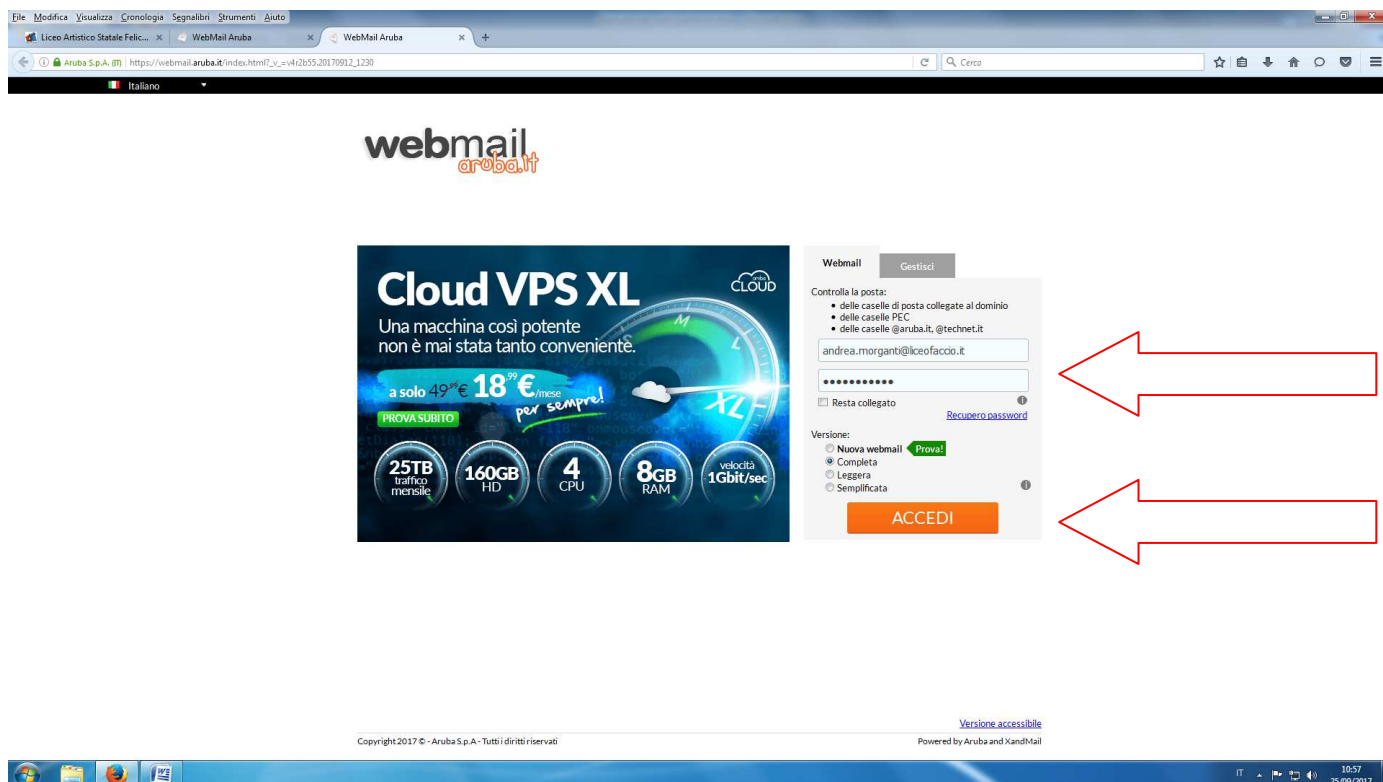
File Modifica Visualizza Cronologia Segnalibri Strumenti Aiuto

Liceo Artistico Statale Felic... × WebMail Aruba × WebMail Aruba × +

Aruba S.p.A. (IT) https://webmail.aruba.it/index.html?_v_=v4r2b55.20170912_1230

Cerca

Italiano

webmail aruba.it

Cloud VPS XL

aruba CLOUD

Una macchina così potente non è mai stata tanto conveniente.

a solo 49,99 € 18,99 €/mese per sempre!

PROVA SUBITO

25TB traffico mensile

160GB HD

4 CPU

8GB RAM

velocità 1Gbit/sec

Webmail

Gestisci

Controlla la posta:
• delle caselle di posta collegate al dominio
• delle caselle PEC
• delle caselle @aruba.it, @technet.it

andrea.morganti@liceofaccio.it

•••••••••••

Resta collegato

Recupero password

Versione:
Nuova webmail Prova!
Completa
Leggera
Semplificata

ACCEDI

Versione accessibile

Copyright 2017 © - Aruba S.p.A - Tutti i diritti riservati

Powered by Aruba and XandMail

IT 10:57 25/09/2017